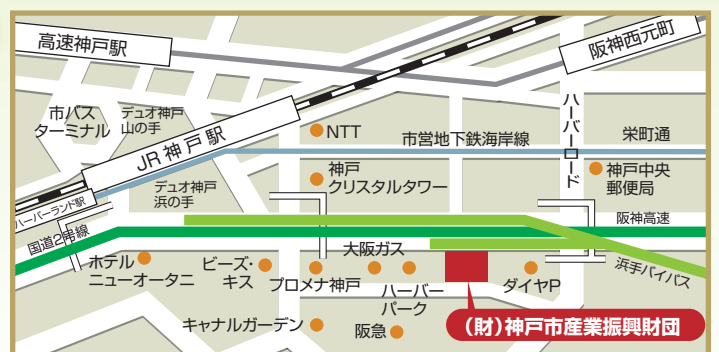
高速神戸駅

阪神西元町

市バス
ターミナル

デュオ神戸
山の手

JR 神戸駅

NTT

市営地下鉄海岸線

ハーバーロード

栄町通

神戸
クリスタルタワー

神戸中央
郵便局

デュオ神戸
浜の手

ハーバーランド駅

阪神高速

国道2号線

大阪ガス

浜手バイパス

ホテル
ニューオータニ

ビーズ・
キス

プロメナ神戸

ハーバー
パーク

ダイヤP

キャナルガーデン

阪急

(財)神戸市産業振興財団